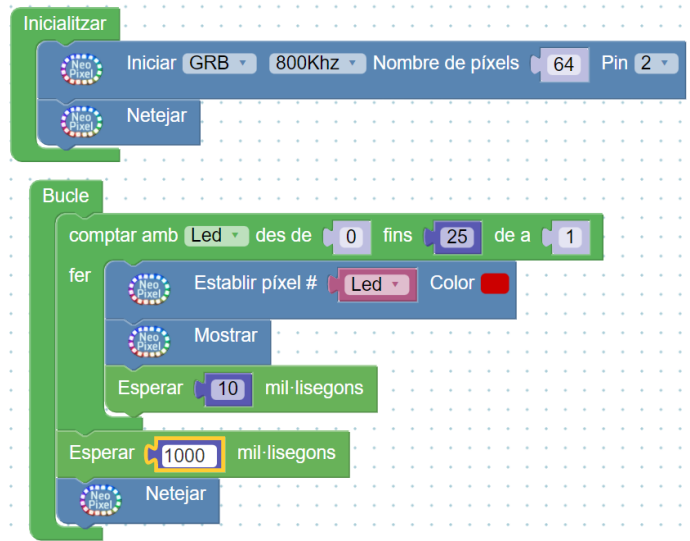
Inicialitzar

Neo Pixel Iniciar GRB ▾ 800Khz ▾ Nombre de píxels 64 Pin 2 ▾

Neo Pixel Netejar

Bucle

comptar amb Led ▾ des de 0 fins 25 de a 1

fer

Neo Pixel Establir píxel # Led ▾ Color

Neo Pixel Mostrar

Esperar 10 mil·lisegons

Esperar 1000 mil·lisegons

Neo Pixel Netejar